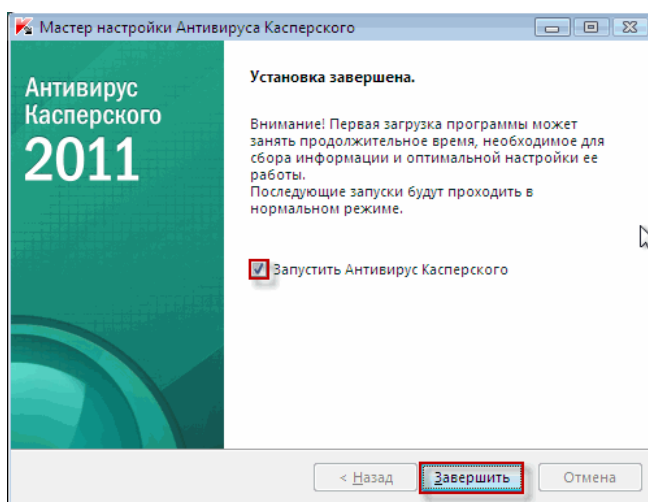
Мастер настройки Антивируса Касперского

Антивирус Касперского 2011

Установка завершена.

Внимание! Первая загрузка программы может занять продолжительное время, необходимое для сбора информации и оптимальной настройки ее работы.
Последующие запуски будут проходить в нормальном режиме.

Запустить Антивирус Касперского

< Назад
Завершить
Отмена